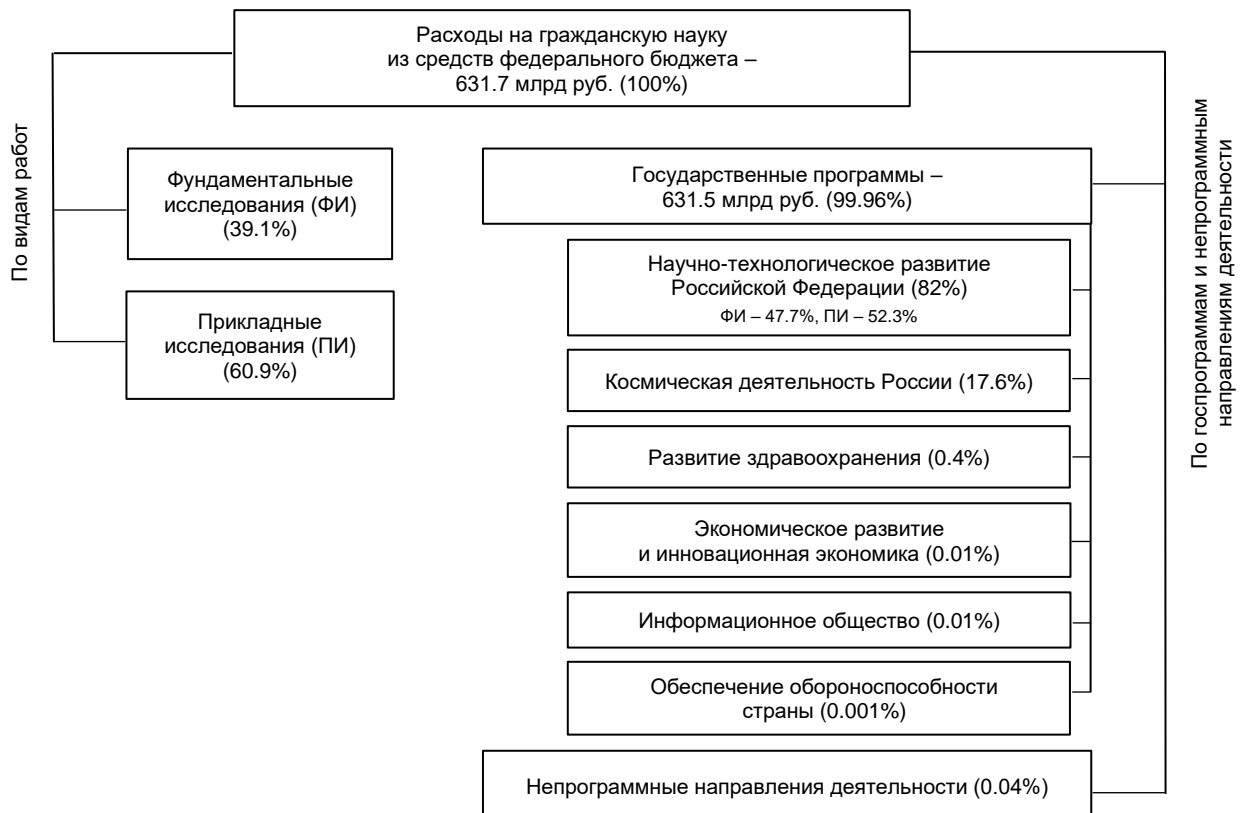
Расходы на гражданскую науку из средств федерального бюджета – 631.7 млрд руб. (100%)

По видам работ

Фундаментальные исследования (ФИ) (39.1%)

Прикладные исследования (ПИ) (60.9%)

По госпрограммам и непрограммным направлениям деятельности

Государственные программы – 631.5 млрд руб. (99.96%)

Научно-технологическое развитие Российской Федерации (82%)
ФИ – 47.7%, ПИ – 52.3%

Космическая деятельность России (17.6%)

Развитие здравоохранения (0.4%)

Экономическое развитие и инновационная экономика (0.01%)

Информационное общество (0.01%)

Обеспечение обороноспособности страны (0.001%)

Непрограммные направления деятельности (0.04%)